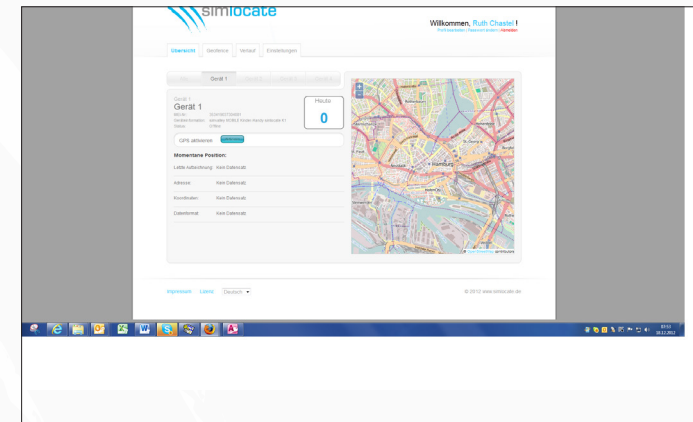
simlocate

Willkommen, Ruth Chastel !
Profil bearbeiten | Passwort ändern | Abmelden

Übersicht | Geofence | Verlauf | Einstellungen

Gerät 1

Gerät 1
Gerät 1
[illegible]
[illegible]
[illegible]

Heute
0

GPS aktivieren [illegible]

Momentane Position:

Letzte Aufzeichnung: Kein Datensatz

Adresse: Kein Datensatz

Koordinaten: Kein Datensatz

Datenformat: Kein Datensatz

Hamburg

© OpenStreetMap contributors

Impressum Lizenz Deutsch

© 2012 www.simlocate.de

03:53
14.12.2012